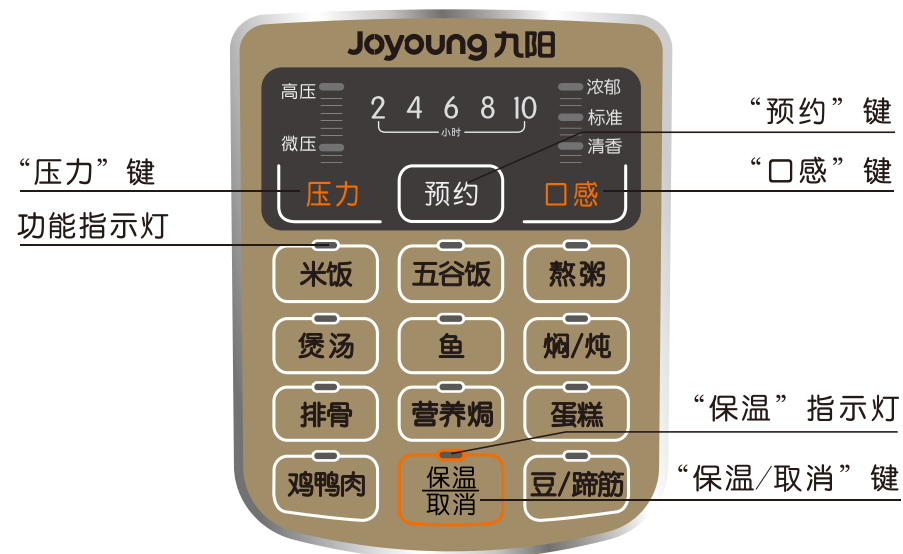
Joyoung 九阳

高压
微压

2 4 6 8 10
小时

浓郁
标准
清香

“预约”键

“压力”键

压力
预约
口感

“口感”键

功能指示灯

米饭
五谷饭
熬粥

煲汤
鱼
焖/炖

排骨
营养焗
蛋糕

“保温”指示灯

鸡鸭肉
保温
取消
豆/蹄筋

“保温/取消”键